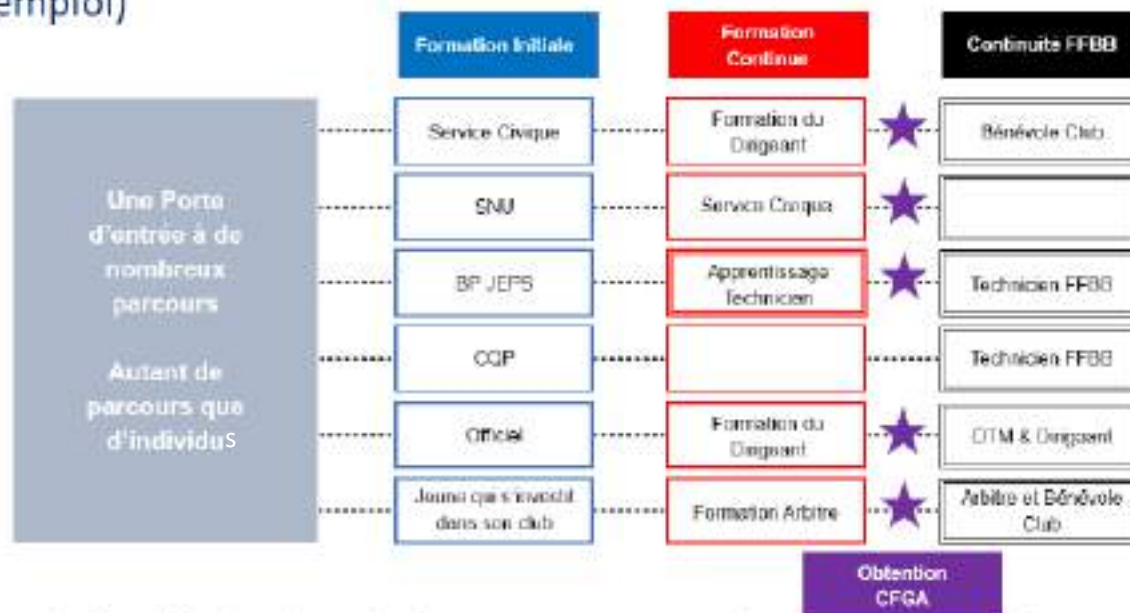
emploi)

Formation Initiale

Formation Continue

Continuité FFBB

Une Porte d'entrée à de nombreux parcours

Autant de parcours que d'individus

Service Civique

Formation du Dirigeant

Bénévole Club

SNU

Service Civique

BP JEPS

Apprentissage Technicien

Technicien FFBB

CQP

Technicien FFBB

Officiel

Formation du Dirigeant

OTM & Dirigeant

Jeune qui s'investit dans son club

Formation Arbitre

Arbitre et Bénévole Club

Obtention CFGA